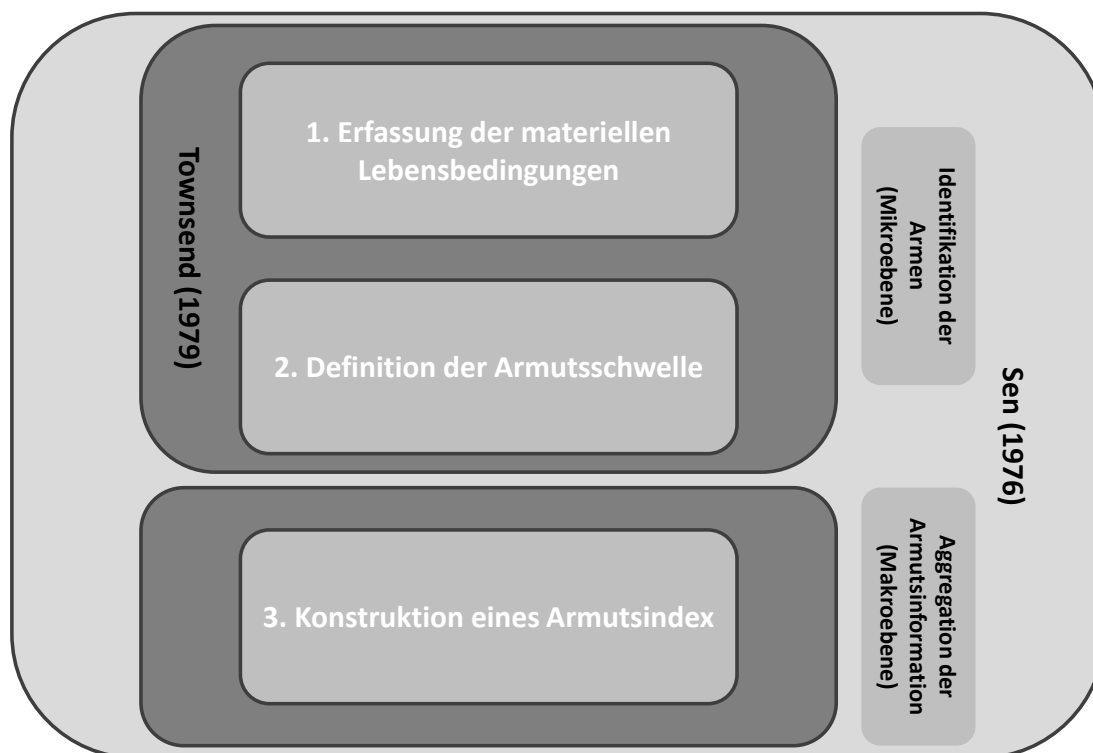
Townsend (1979)

1. Erfassung der materiellen Lebensbedingungen

2. Definition der Armutsschwelle

Identifikation der Armen (Mikroebene)

Sen (1976)

3. Konstruktion eines Armutsindex

Aggregation der Armutsinformation (Makroebene)